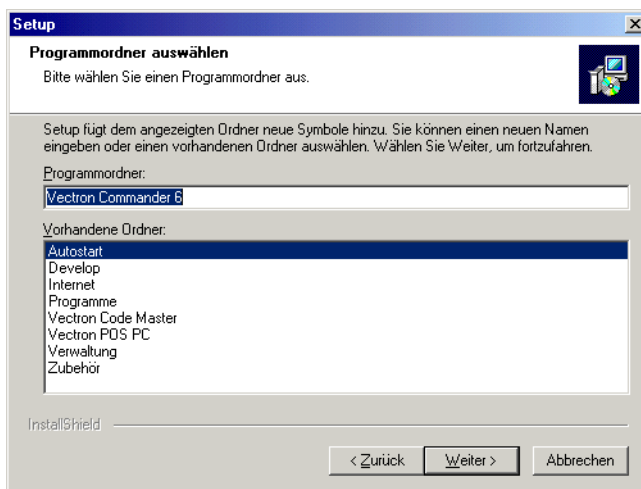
Setup

Programmordner auswählen

Bitte wählen Sie einen Programmordner aus.

Setup fügt dem angezeigten Ordner neue Symbole hinzu. Sie können einen neuen Namen eingeben oder einen vorhandenen Ordner auswählen. Wählen Sie Weiter, um fortzufahren.

Programmordner:

Vectron Commander 6

Vorhandene Ordner:

Autostart
Develop
Internet
Programme
Vectron Code Master
Vectron POS PC
Verwaltung
Zubehör

InstallShield

< Zurück
Weiter >
Abbrechen